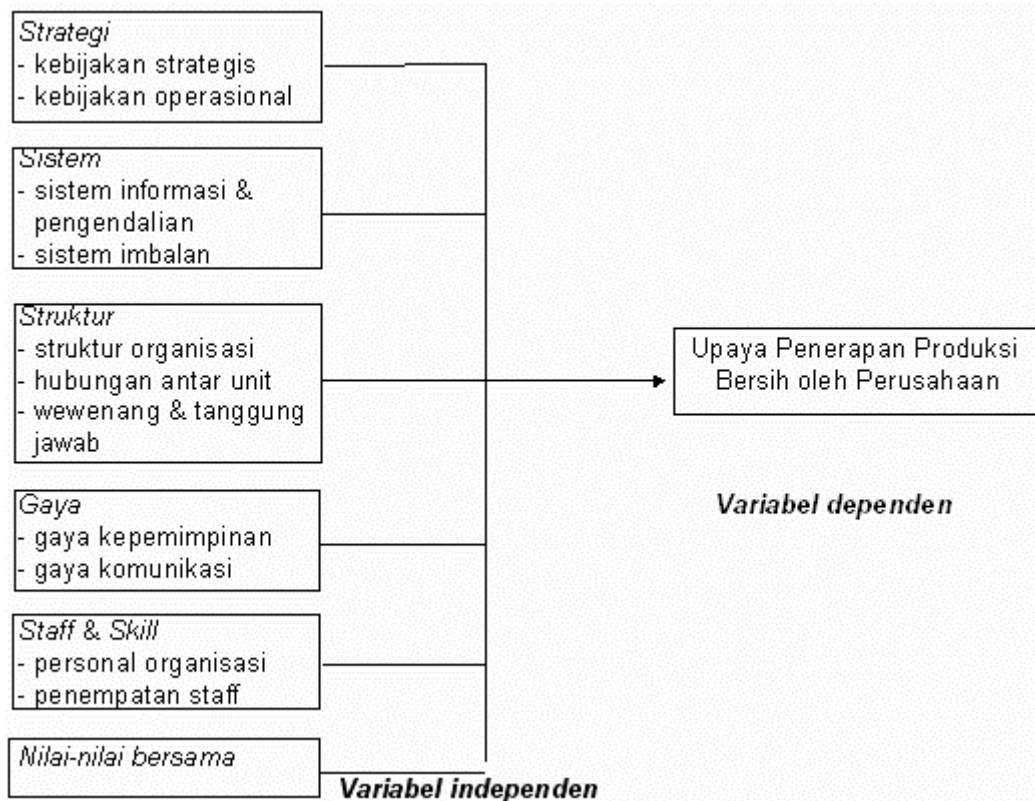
Strategi
- kebijakan strategis
- kebijakan operasional

Sistem
- sistem informasi & pengendalian
- sistem imbalan

Struktur
- struktur organisasi
- hubungan antar unit
- wewenang & tanggung jawab

Gaya
- gaya kepemimpinan
- gaya komunikasi

Staff & Skill
- personal organisasi
- penempatan staff

Nilai-nilai bersama

Variabel independen

Upaya Penerapan Produksi Bersih oleh Perusahaan

Variabel dependen